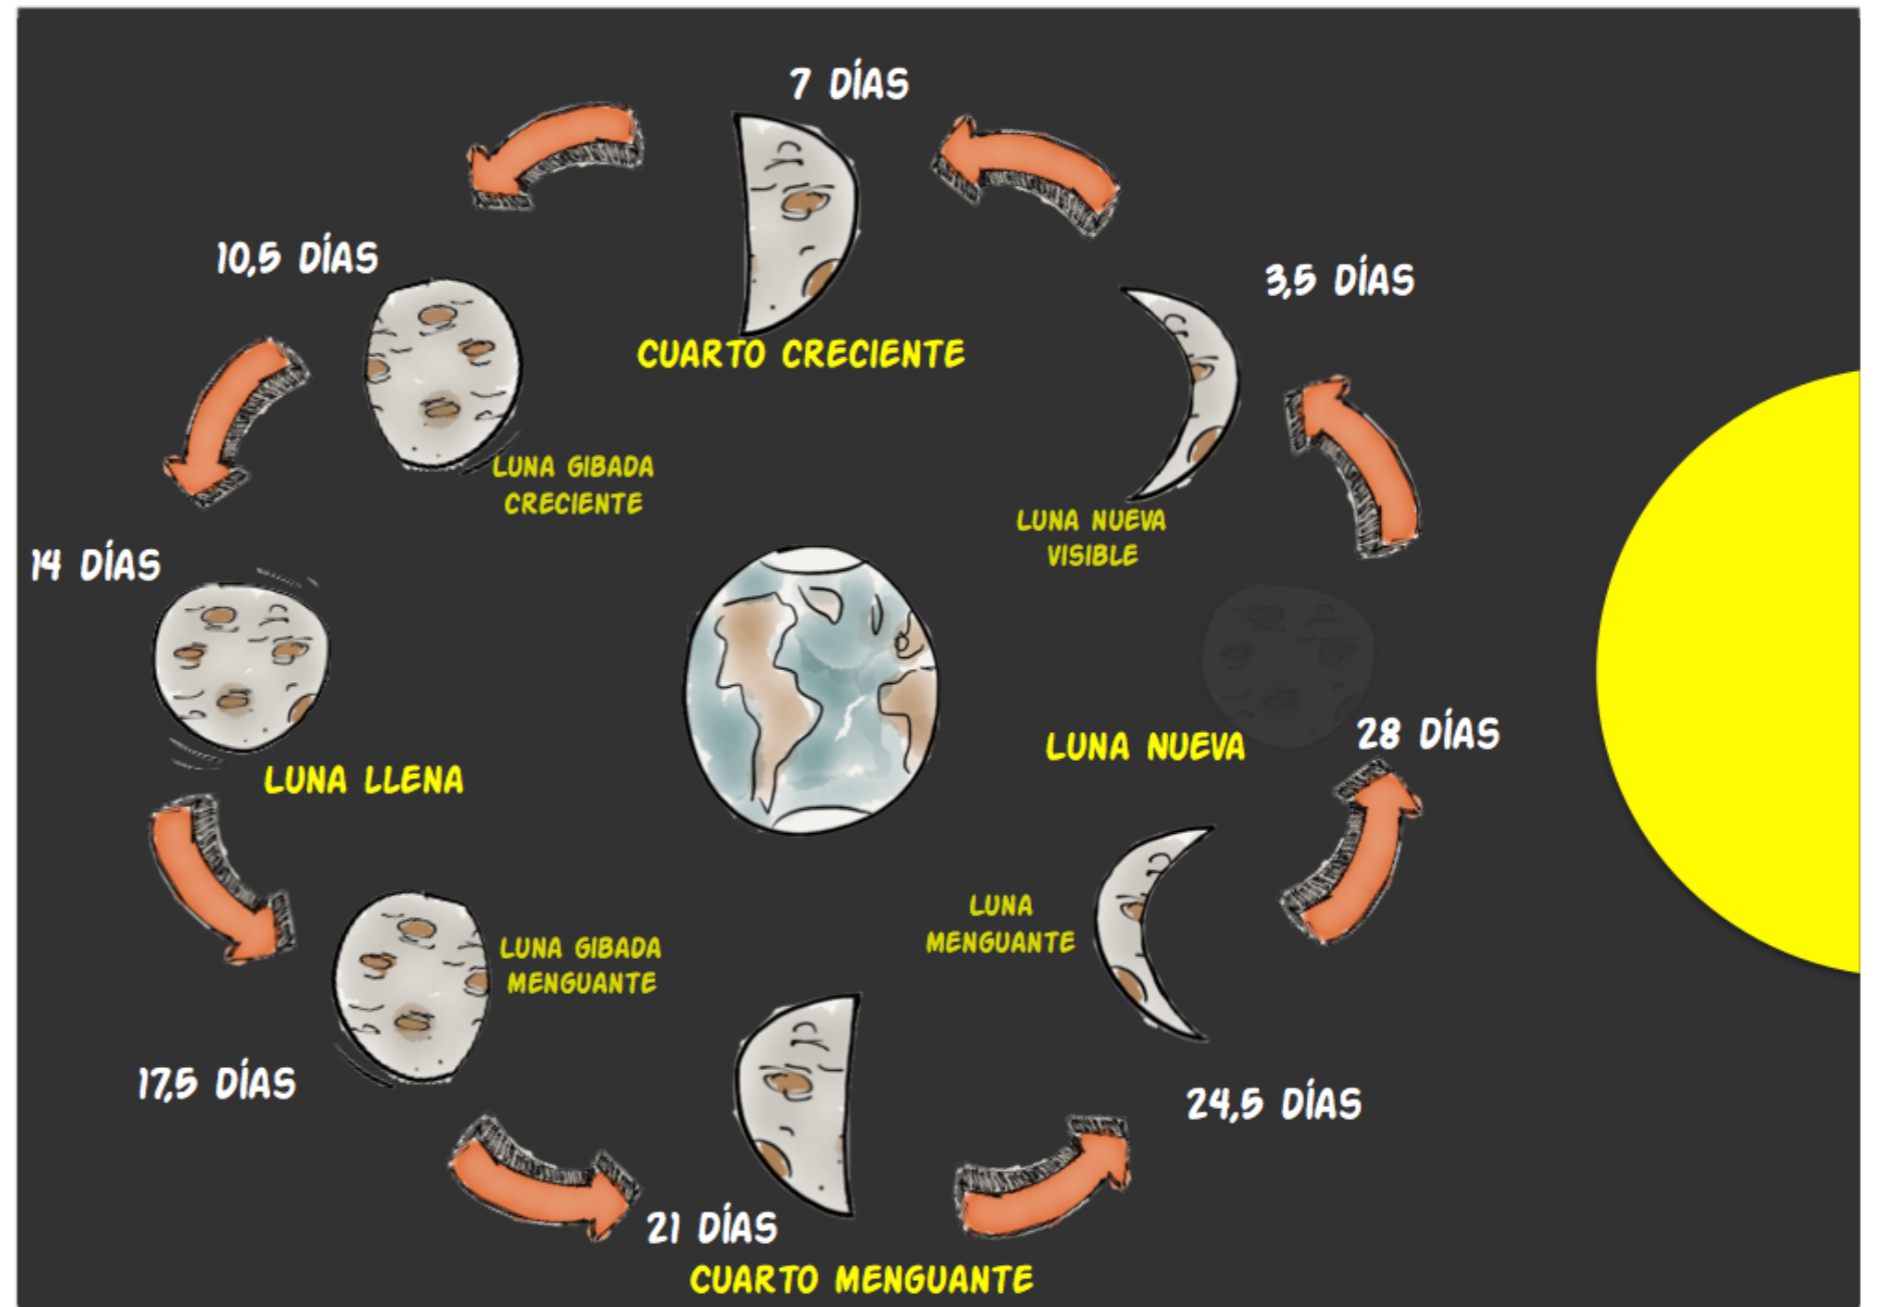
7 DÍAS

CUARTO CRECIENTE

10,5 DÍAS

LUNA GIBADA CRECIENTE

3,5 DÍAS

LUNA NUEVA VISIBLE

14 DÍAS

LUNA LLENA

LUNA NUEVA

28 DÍAS

LUNA GIBADA MENGUANTE

LUNA MENGUANTE

17,5 DÍAS

24,5 DÍAS

21 DÍAS

CUARTO MENGUANTE